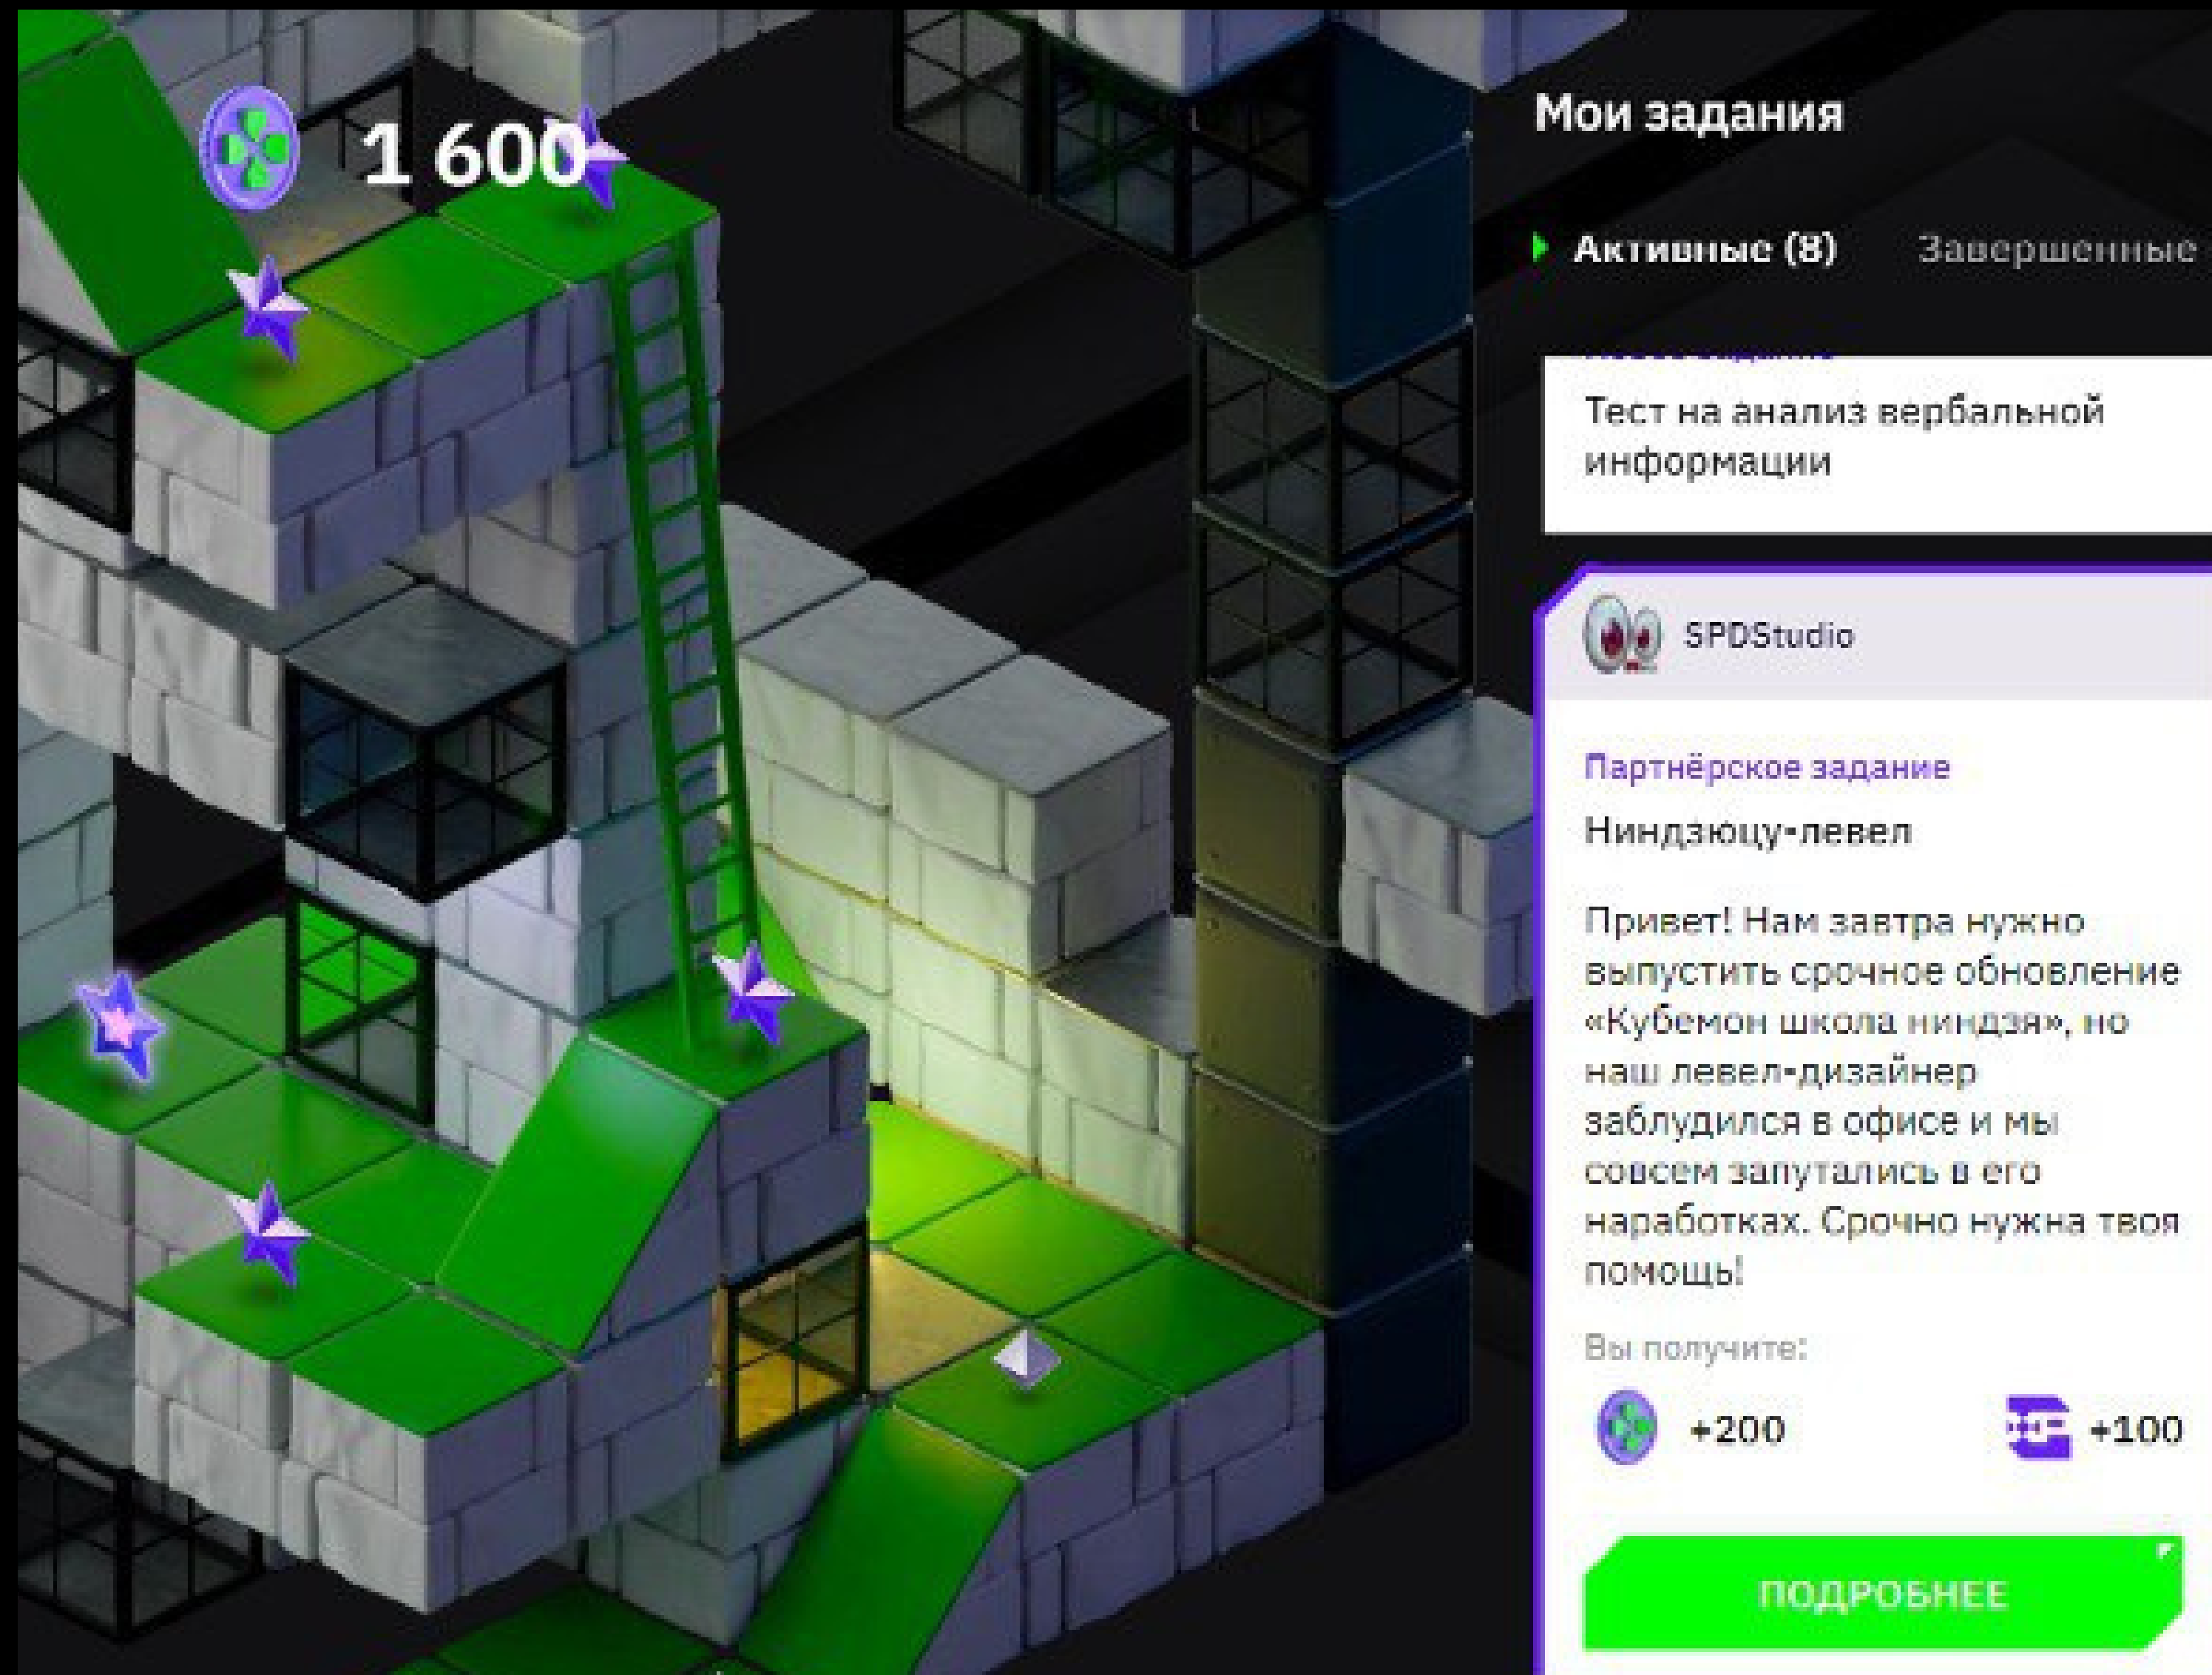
1 600

Мои задания

Активные (8) Завершенные

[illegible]

Тест на анализ вербальной информации

SPDStudio

Партнёрское задание

Ниндзюцу-левел

Привет! Нам завтра нужно выпустить срочное обновление «Кубемон школа ниндзя», но наш левел-дизайнер заблудился в офисе и мы совсем запутались в его наработках. Срочно нужна твоя помощь!

Вы получите:

+200

+100

ПОДРОБНЕЕ